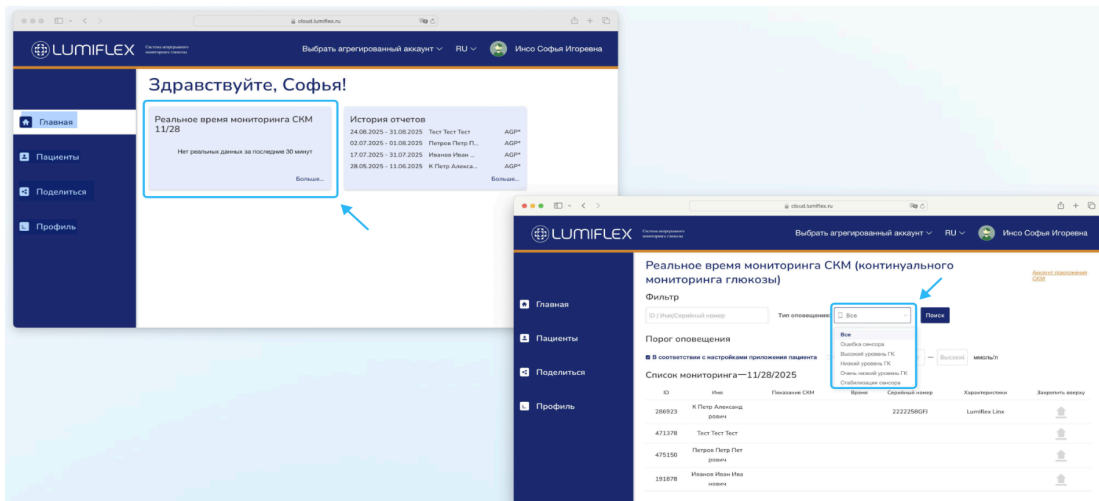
cloud.lumiflex.ru

LUMIFLEX Система непрерывного мониторинга глюкозы

Выбрать агрегированный аккаунт RU Инсо Софья Игоревна

Здравствуйте, Софья!

Главная

Пациенты

Поделиться

Профиль

Реальное время мониторинга СКМ 11/28

Нет реальных данных за последние 30 минут

Больше...

История отчетов

| | | |
|---|---|---|
| 24.08.2025 - 31.08.2025 | Тест Тест Тест | AGP* |
| 02.07.2025 - 01.08.2025 | Петров Петр П... | AGP* |
| 17.07.2025 - 31.07.2025 | Иванов Иван ... | AGP* |
| 28.05.2025 - 11.06.2025 | К Петр Алекса... | AGP* |

Больше...

cloud.lumiflex.ru

LUMIFLEX Система непрерывного мониторинга глюкозы

Выбрать агрегированный аккаунт RU Инсо Софья Игоревна

Главная

Пациенты

Поделиться

Профиль

Реальное время мониторинга СКМ (континуального мониторинга глюкозы)

Аккаунт уведомлений СКМ

Фильтр

ID / Имя/Серийный номер

Тип оповещения: Все

Поиск

Все
Ошибка сенсора
Высокий уровень ГК
Низкий уровень ГК
Очень низкий уровень ГК
Стабилизация сенсора

Порог оповещения

В соответствии с настройками приложения пациента

Высокий ммоль/л

Список мониторинга—11/28/2025

| ID | Имя | Показание СКМ | Время | Серийный номер | Характеристики | Закрепить вверху |
|---|---|---|---|---|---|---|
| 286923 | К Петр Александрович | | | 2222258GFI | Lumiflex Linx | |
| 471378 | Тест Тест Тест | | | | | |
| 475150 | Петров Петр Петрович | | | | | |
| 191878 | Иванов Иван Иванович | | | | | |